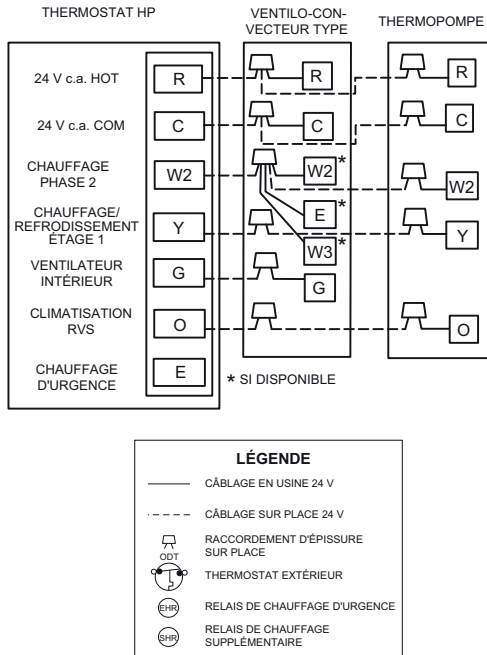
THERMOSTAT HP

VENTILO-CONVECTEUR TYPE

THERMOPOMPE

24 V c.a. HOT
R
R
R

24 V c.a. COM
C
C
C

CHAUFFAGE PHASE 2
W2
W2*
W2

CHAUFFAGE/ REFRODISSEMENT ÉTAGE 1
Y
E*
Y

W3*

VENTILATEUR INTÉRIEUR
G
G

CLIMATISATION RVS
O
O

CHAUFFAGE D'URGENCE
E

* SI DISPONIBLE

LÉGENDE

CÂBLAGE EN USINE 24 V

CÂBLAGE SUR PLACE 24 V

RACCORDEMENT D'ÉPISSURE SUR PLACE

ODT
THERMOSTAT EXTÉRIEUR

EHR
RELAIS DE CHAUFFAGE D'URGENCE

SHR
RELAIS DE CHAUFFAGE SUPPLÉMENTAIRE